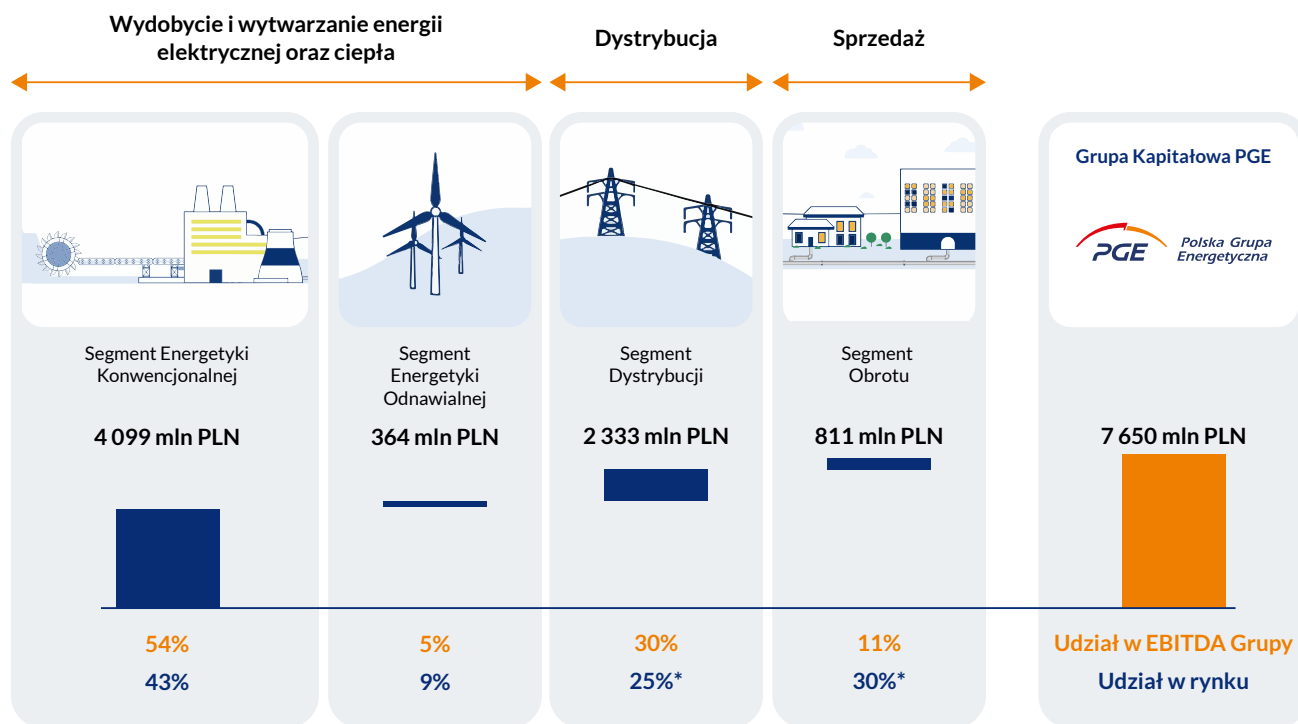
Wydobycie i wytwarzanie energii elektrycznej oraz ciepła

Dystrybucja

Sprzedaż

Grupa Kapitałowa PGE

PGE Polska Grupa Energetyczna

Segment Energetyki Konwencjonalnej

4 099 mln PLN

54%

43%

Segment Energetyki Odnawialnej

364 mln PLN

5%

9%

Segment Dystrybucji

2 333 mln PLN

30%

25%*

Segment Obrotu

811 mln PLN

11%

30%*

7 650 mln PLN

Udział w EBITDA Grupy

Udział w rynku